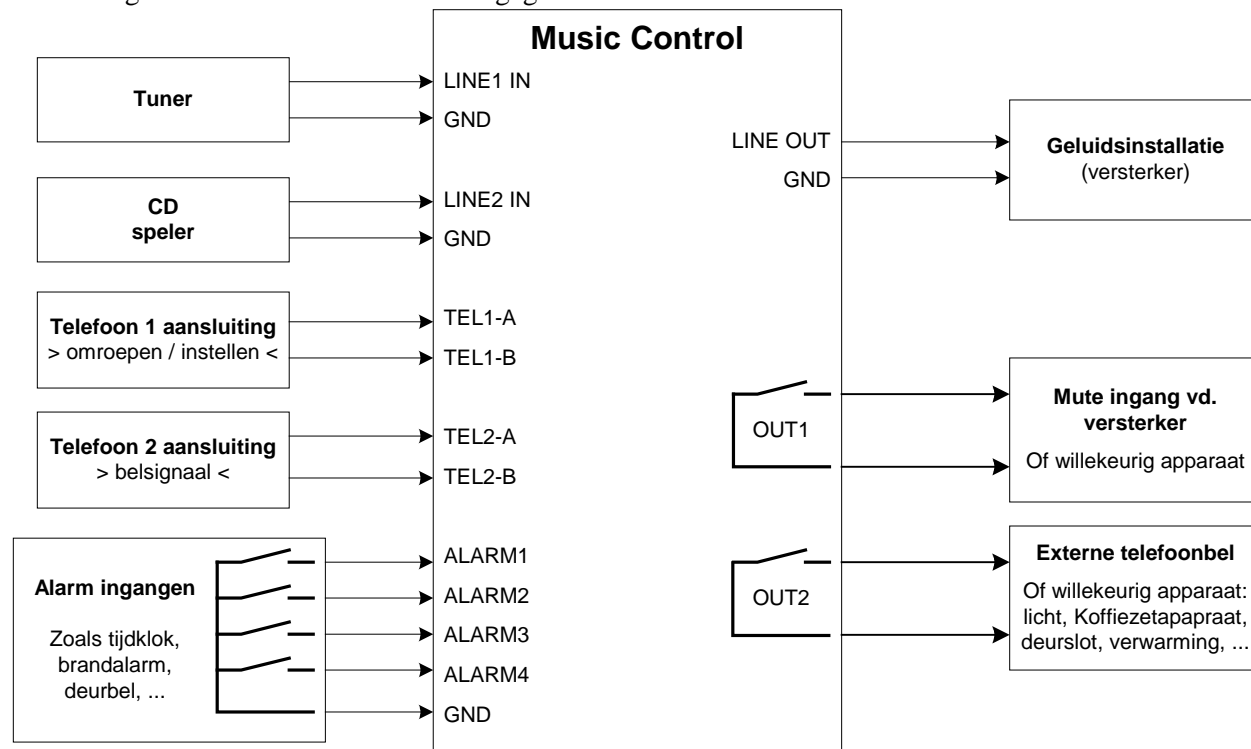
Music Control

Tuner

LINE1 IN
GND

CD speler

LINE2 IN
GND

Telefoon 1 aansluiting
> omroepen / instellen <

TEL1-A
TEL1-B

Telefoon 2 aansluiting
> belsignaal <

TEL2-A
TEL2-B

Alarm ingangen

Zoals tijdklok, brandalarm, deurbel, ...

ALARM1
ALARM2
ALARM3
ALARM4
GND

LINE OUT
GND

Geluidsinstallatie
(versterker)

OUT1

Mute ingang vd. versterker

Of willekeurig apparaat

OUT2

Externe telefoonbel

Of willekeurig apparaat: licht, Koffiezetapapraat, deurslot, verwarming, ...